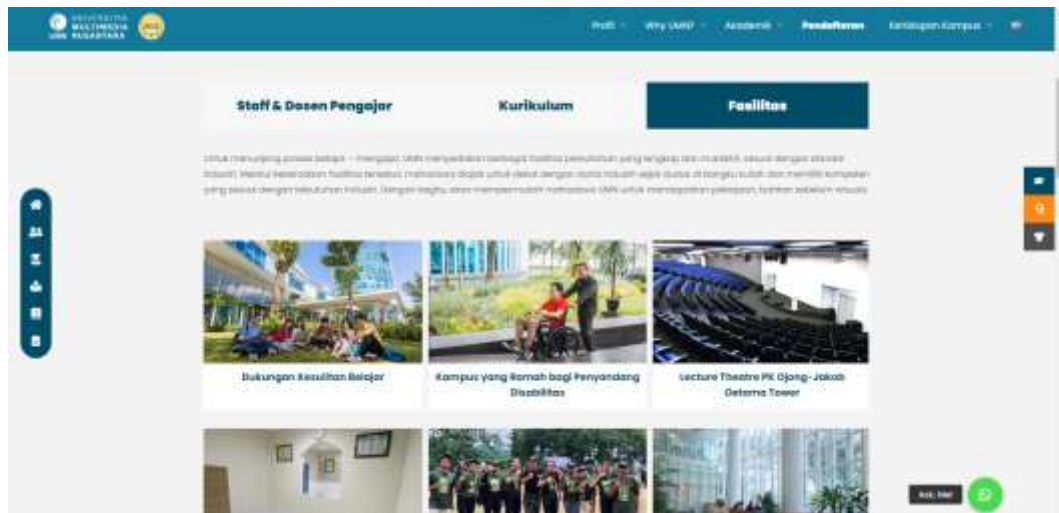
UNIVERSITAS MULTIMEDIA NUSANTARA

Profil Why UMN? Akademik Pendaftaran Kehidupan Kampus

Staff & Dosen Pengajar

Kurikulum

Fasilitas

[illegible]

Dukungan Kesulitan Belajar

Kampus yang Ramah bagi Penyandang Disabilitas

Lecture Theatre PK Ojong-Jakob Oetama Tower

Ask Me!